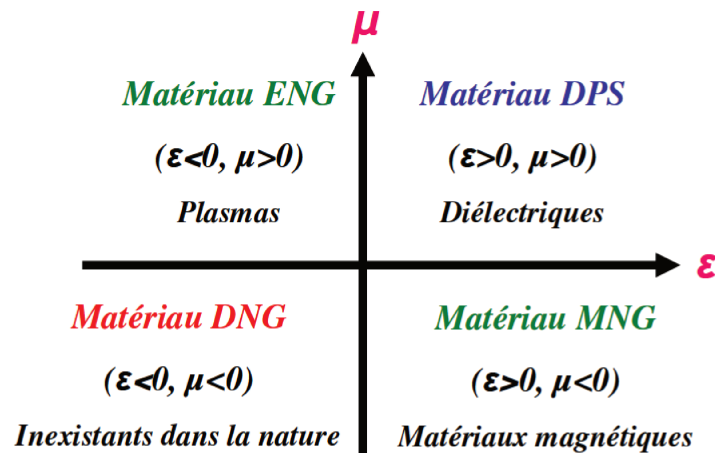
$\mu$

Matériau ENG

($\varepsilon<0$, $\mu>0$)

Plasmas

Matériau DPS

($\varepsilon>0$, $\mu>0$)

Diélectriques

$\varepsilon$

Matériau DNG

($\varepsilon<0$, $\mu<0$)

Inexistants dans la nature

Matériau MNG

($\varepsilon>0$, $\mu<0$)

Matériaux magnétiques